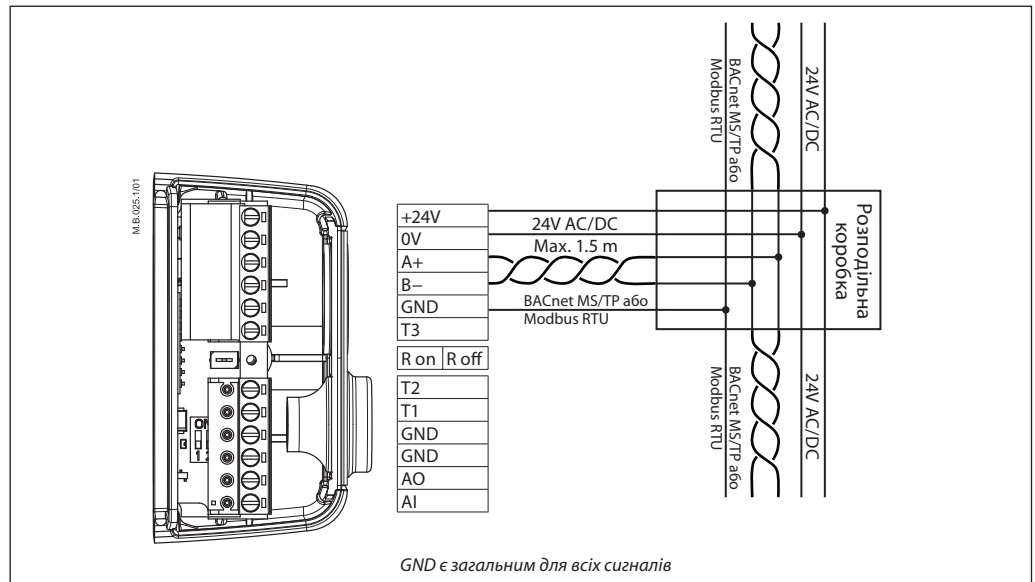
M.B.025.1/01

+24V
0V
A+
B–
GND
T3

R on | R off

T2
T1
GND
GND
AO
AI

24V AC/DC
Max. 1.5 m
BACnet MS/TP або Modbus RTU

BACnet MS/TP або Modbus RTU
24V AC/DC

Розподільна коробка

BACnet MS/TP або Modbus RTU
24V AC/DC

ON
1 2

GND є загальним для всіх сигналів